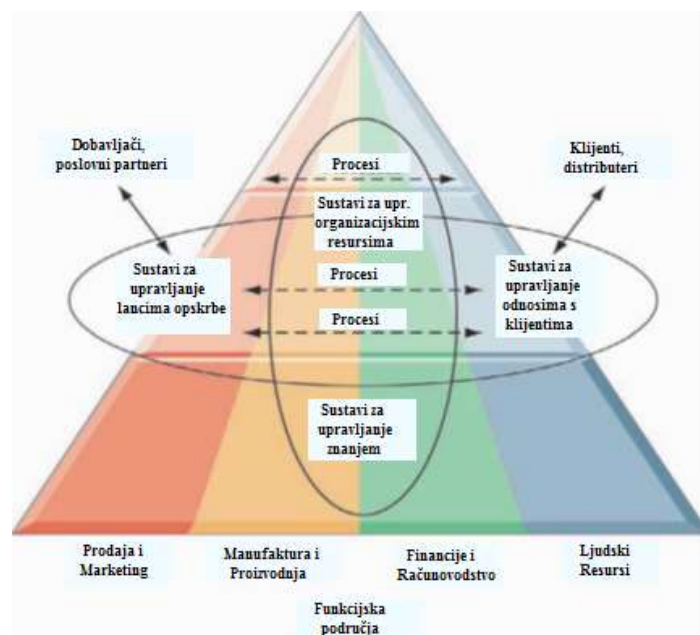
Dobavljači, poslovni partneri

Klijenti, distributeri

Procesi

Sustavi za upr. organizacijskim resursima

Sustavi za upravljanje lancima opskrbe

Procesi

Sustavi za upravljanje odnosima s klijentima

Procesi

Sustavi za upravljanje znanjem

Prodaja i Marketing

Manufaktura i Proizvodnja

Financije i Računovodstvo

Ljudski Resursi

Funkcijska područja